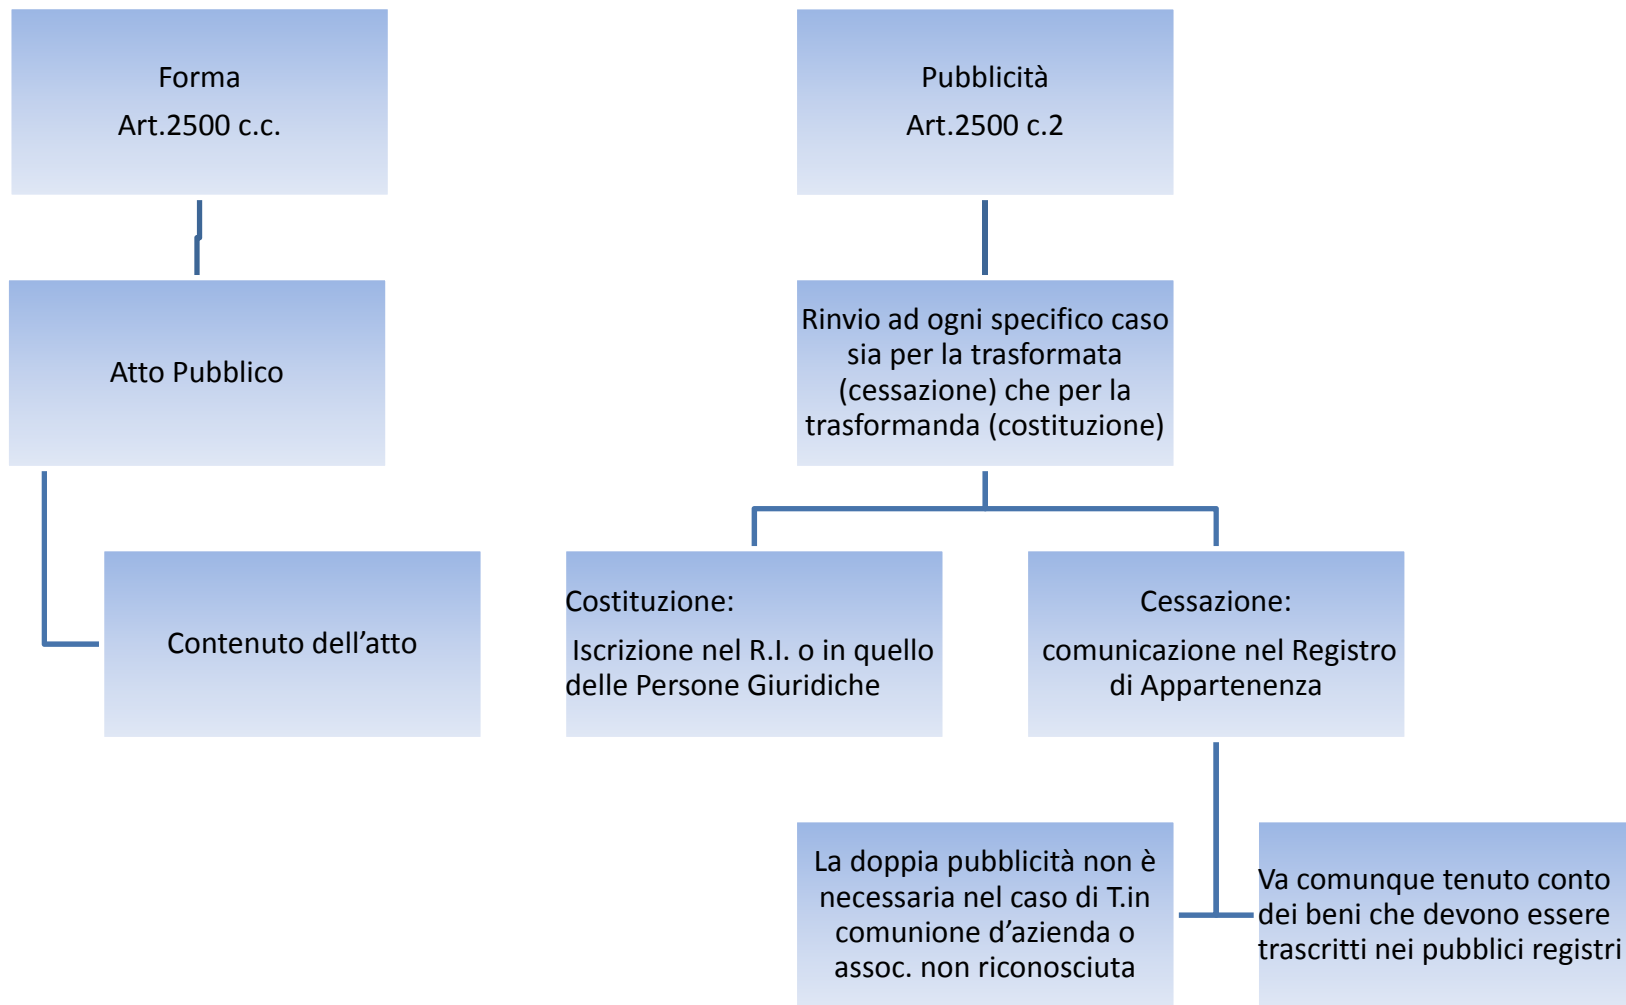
Forma
Art.2500 c.c.

Atto Pubblico

Contenuto dell’atto

Pubblicità
Art.2500 c.2

Rinvio ad ogni specifico caso sia per la trasformata (cessazione) che per la trasformanda (costituzione)

Costituzione:
Iscrizione nel R.I. o in quello delle Persone Giuridiche

Cessazione:
comunicazione nel Registro di Appartenenza

La doppia pubblicità non è necessaria nel caso di T.in comunione d’azienda o assoc. non riconosciuta

Va comunque tenuto conto dei beni che devono essere trascritti nei pubblici registri